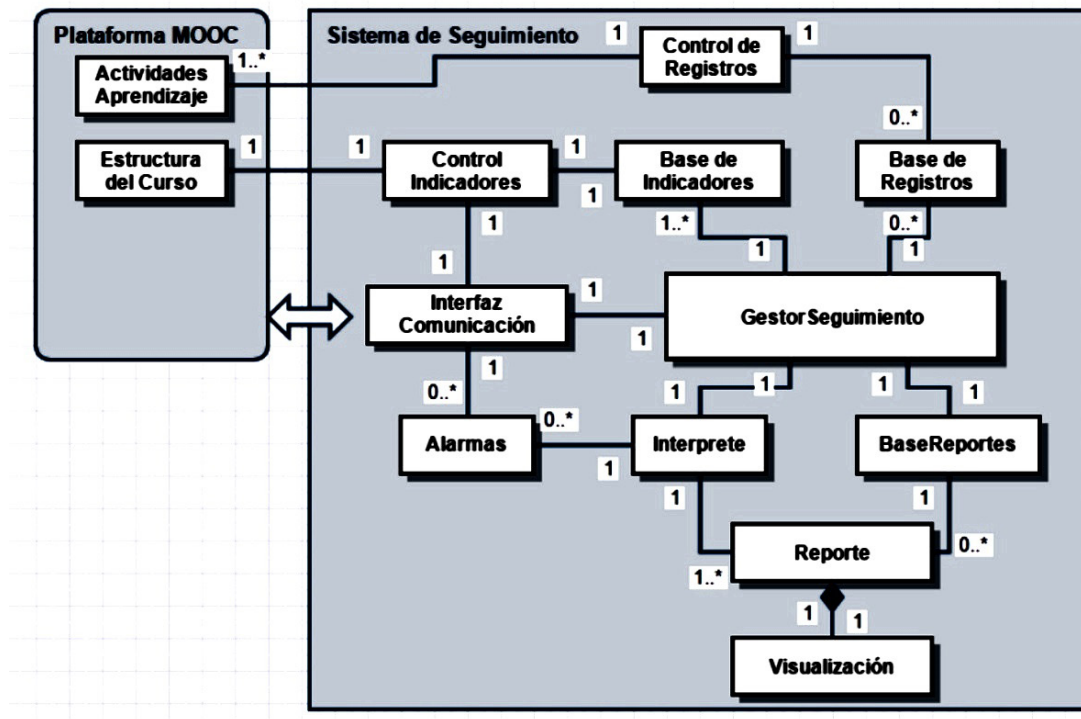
Plataforma MOOC

Actividades Aprendizaje

1..*

Estructura del Curso

1

Sistema de Seguimiento

1

Control de Registros

1

0..*

Base de Registros

0..*

1

1

Control Indicadores

1

Base de Indicadores

1

1

1..*

1

1

Interfaz Comunicación

1

1

GestorSeguimiento

1

0..*

Alarmas

0..*

1

Interprete

1

1

1

BaseReportes

1

1

1

Reporte

0..*

1..*

1

1

Visualización